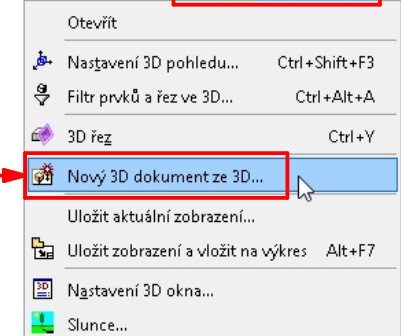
Otevřít
Nastavení 3D pohledu... Ctrl+Shift+F3
Filtr prvků a řez ve 3D... Ctrl+Alt+A
3D řez Ctrl+Y
Nový 3D dokument ze 3D...
Uložit aktuální zobrazení...
Uložit zobrazení a vložit na výkres Alt+F7
Nastavení 3D okna...
Slunce...